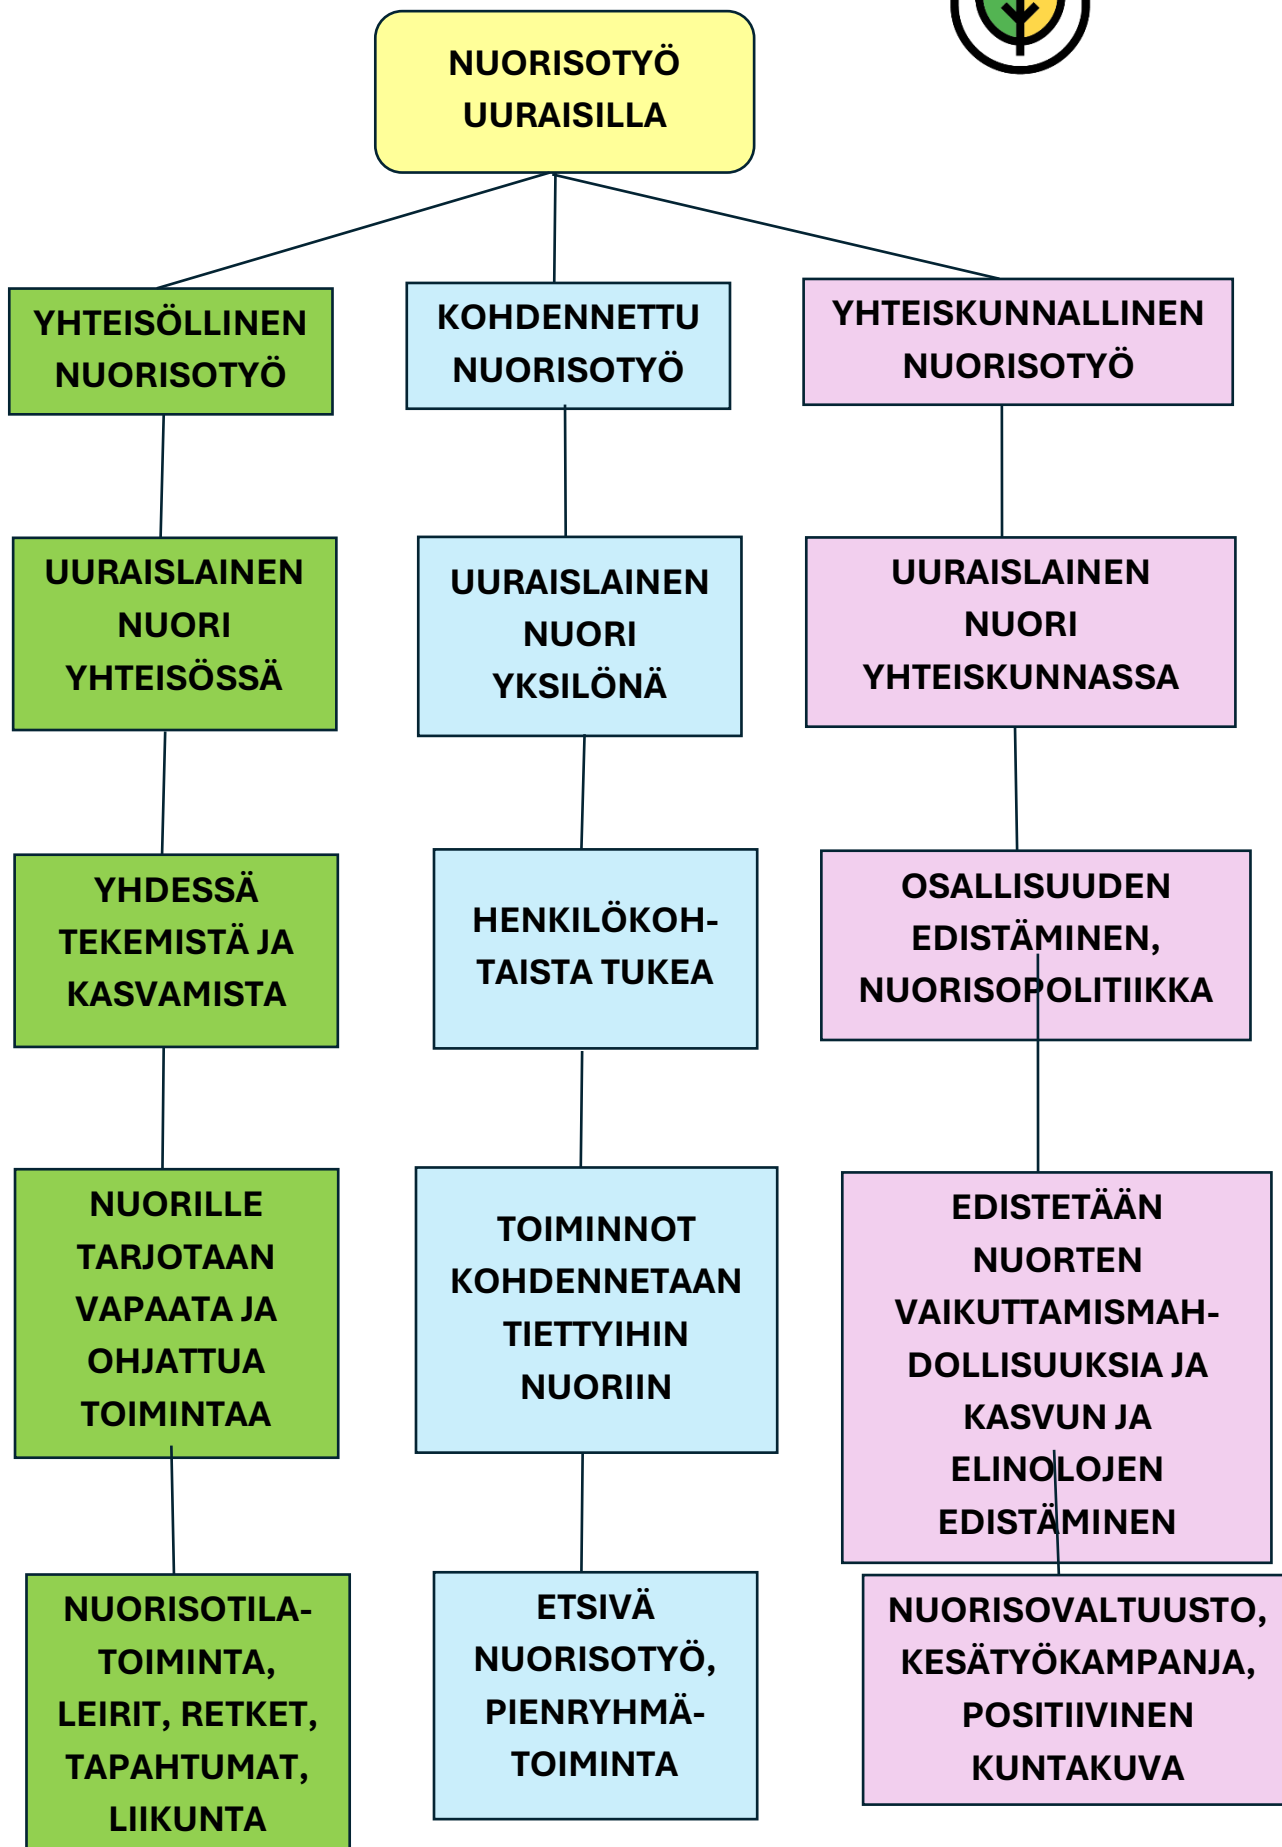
NUORISOTYÖ UURAISILLA

YHTEISÖLLINEN NUORISOTYÖ

UURAISLAINEN NUORI YHTEISÖSSÄ

YHDESSÄ TEKEMISTÄ JA KASVAMISTA

NUORILLE TARJOTAAN VAPAATA JA OHJATTUA TOIMINTAA

NUORISOTILA-TOIMINTA, LEIRIT, RETKET, TAPAHTUMAT, LIIKUNTA

KOHDENNETTU NUORISOTYÖ

UURAISLAINEN NUORI YKSILÖNÄ

HENKILÖKOHTAISTA TUKEA

TOIMINNOT KOHDENNETAAN TIETTYIHIN NUORIIN

ETSIVÄ NUORISOTYÖ, PIENRYHMÄ-TOIMINTA

YHTEISKUNNALLINEN NUORISOTYÖ

UURAISLAINEN NUORI YHTEISKUNNASSA

OSALLISUUDEN EDISTÄMINEN, NUORISOPOLITIIKKA

EDISTETÄÄN NUORTEN VAIKUTTAMISMAHDOLLISUUKSIA JA KASVUN JA ELINOLOJEN EDISTÄMINEN

NUORISOVALTUUSTO, KESÄTYÖKAMPANJA, POSITIIVINEN KUNTAKUVA